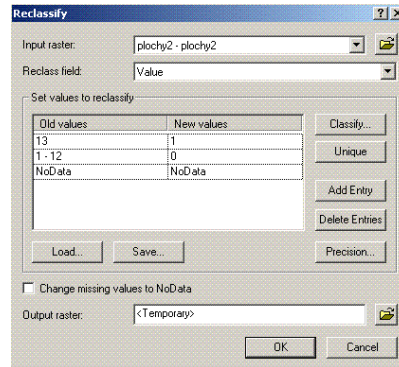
Reclassify

?

Input raster: plochy2 - plochy2

Reclass field: Value

Set values to reclassify

| Old values | New values |
|---|---|
| 13 | 1 |
| 1 - 12 | 0 |
| NoData | NoData |

Classify...

Unique

Add Entry

Delete Entries

Load...

Save...

Precision...

Change missing values to NoData

Output raster: <Temporary>

OK

Cancel